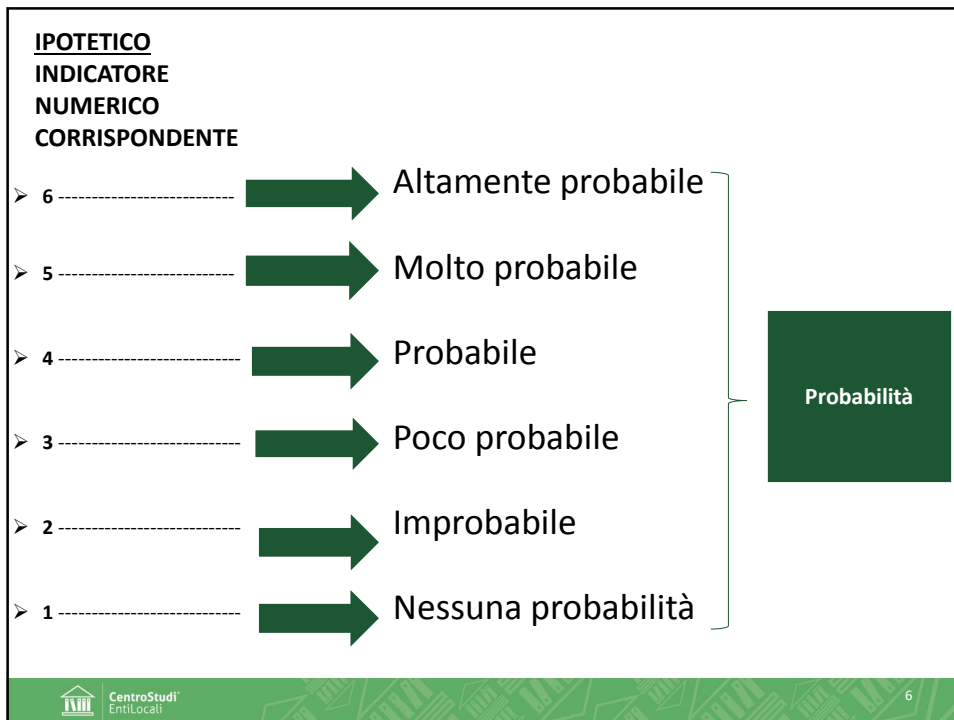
IPOTETICO INDICATORE NUMERICO CORRISPONDENTE

6 ---------------------------- Altamente probabile

5 ---------------------------- Molto probabile

4 ---------------------------- Probabile

3 ---------------------------- Poco probabile

2 ---------------------------- Improbabile

1 ---------------------------- Nessuna probabilità

Probabilità

CentroStudi EntiLocali

6